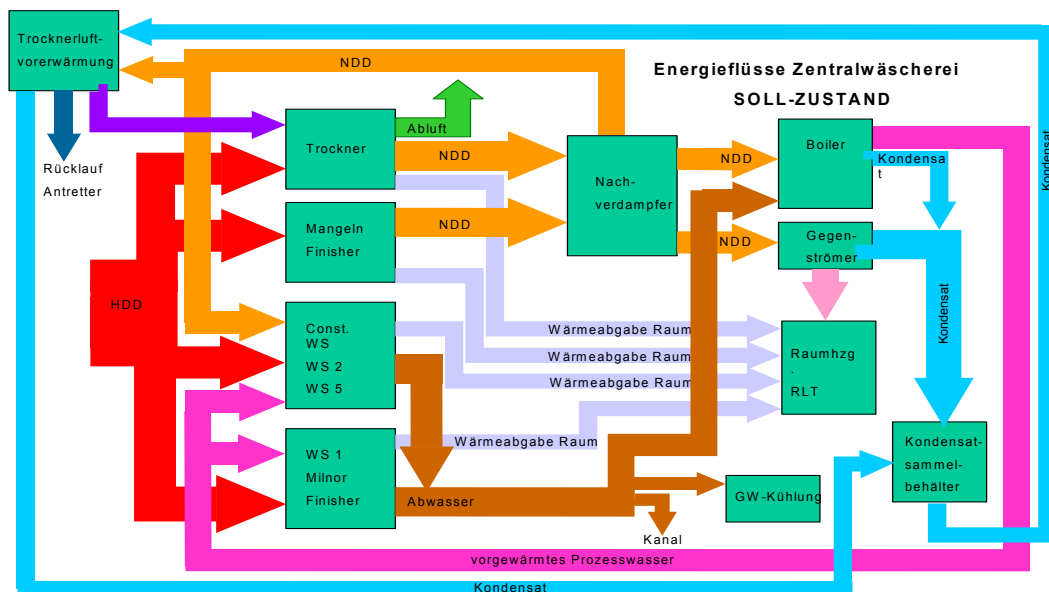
Energieflüsse Zentralwäscherei

SOLL-ZUSTAND

Trocknerluftvorerwärmung

Rücklauf Antretter

NDD

Trockner

Abluft

NDD

Nachverdampfer

NDD

Boiler

Kondensat

Kondensat

Mangeln Finisher

NDD

NDD

Gegenströmer

HDD

Const. WS
WS 2
WS 5

Wärmeabgabe Raum

Wärmeabgabe Raum

Wärmeabgabe Raum

Raumhzg
.
RLT

Kondensat

WS 1
Milnor
Finisher

Wärmeabgabe Raum

Abwasser

GW-Kühlung

Kondensatsammelbehälter

Kanal

vorgewärmtes Prozesswasser

Kondensat